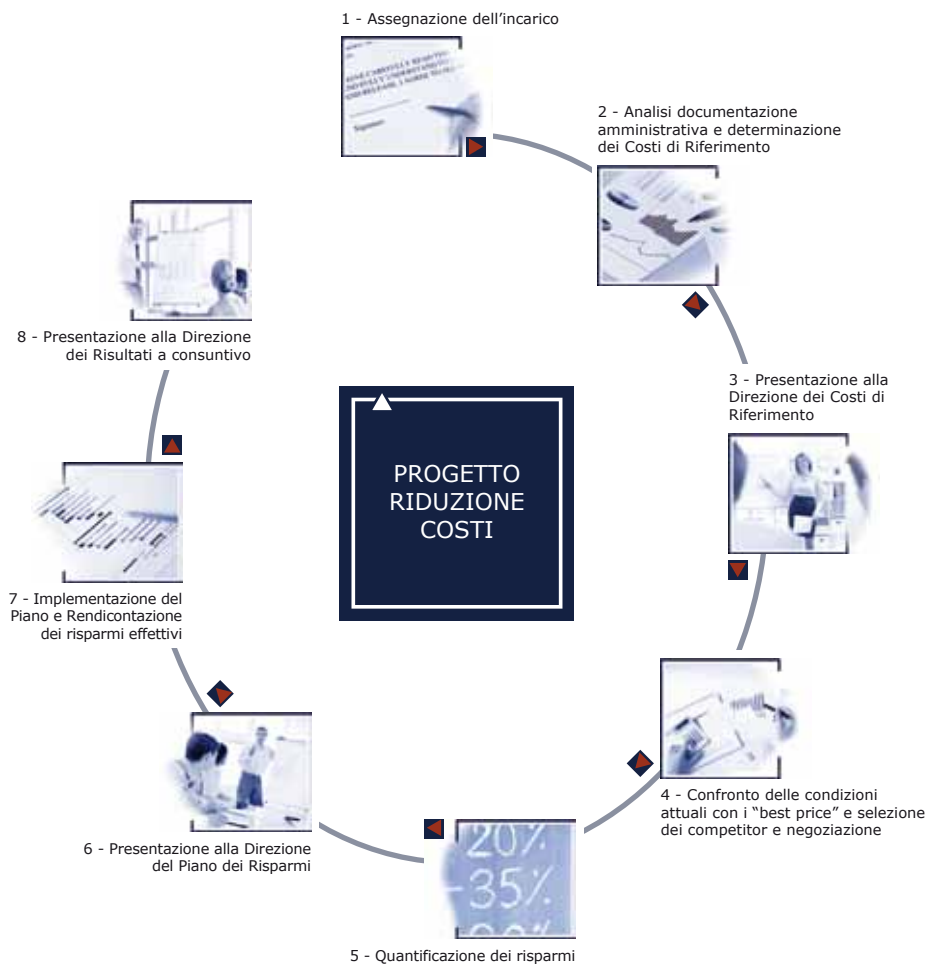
1 - Assegnazione dell'incarico

2 - Analisi documentazione amministrativa e determinazione dei Costi di Riferimento

3 - Presentazione alla Direzione dei Costi di Riferimento

4 - Confronto delle condizioni attuali con i "best price" e selezione dei competitor e negoziazione

20%
35%

5 - Quantificazione dei risparmi

6 - Presentazione alla Direzione del Piano dei Risparmi

7 - Implementazione del Piano e Rendicontazione dei risparmi effettivi

8 - Presentazione alla Direzione dei Risultati a consuntivo

PROGETTO RIDUZIONE COSTI